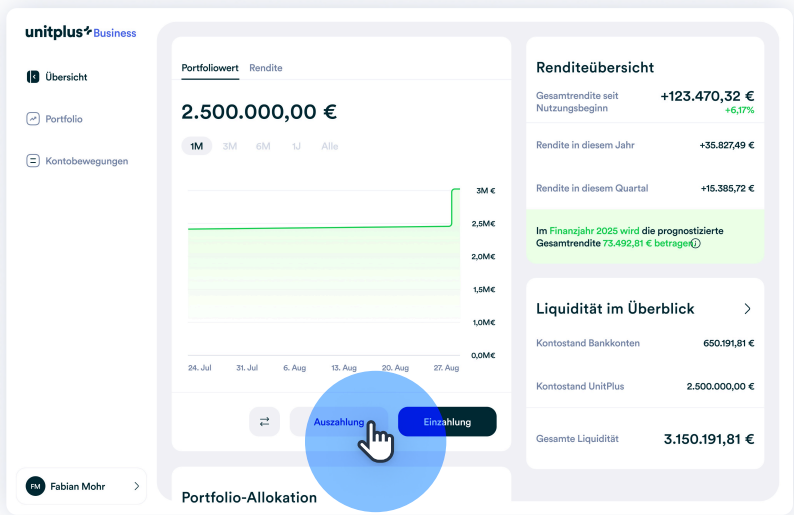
unitplus Business

Übersicht
Portfolio
Kontobewegungen

FM Fabian Mohr

Portfoliowert Rendite

2.500.000,00 €

1M 3M 6M 1J Alle

3M €
2,5M€
2,0M€
1,5M€
1,0M€
0,0M€

24. Jul 31. Jul 6. Aug 13. Aug 20. Aug 27. Aug

Auszahlung Einzahlung

Portfolio-Allokation

Renditeübersicht

Gesamtrendite seit Nutzungsbeginn +123.470,32 € +6,17%

Rendite in diesem Jahr +35.827,49 €

Rendite in diesem Quartal +15.385,72 €

Im Finanzjahr 2025 wird die prognostizierte Gesamtrendite 73.492,81 € betragen

Liquidität im Überblick

Kontostand Bankkonten 650.191,81 €

Kontostand UnitPlus 2.500.000,00 €

Gesamte Liquidität 3.150.191,81 €